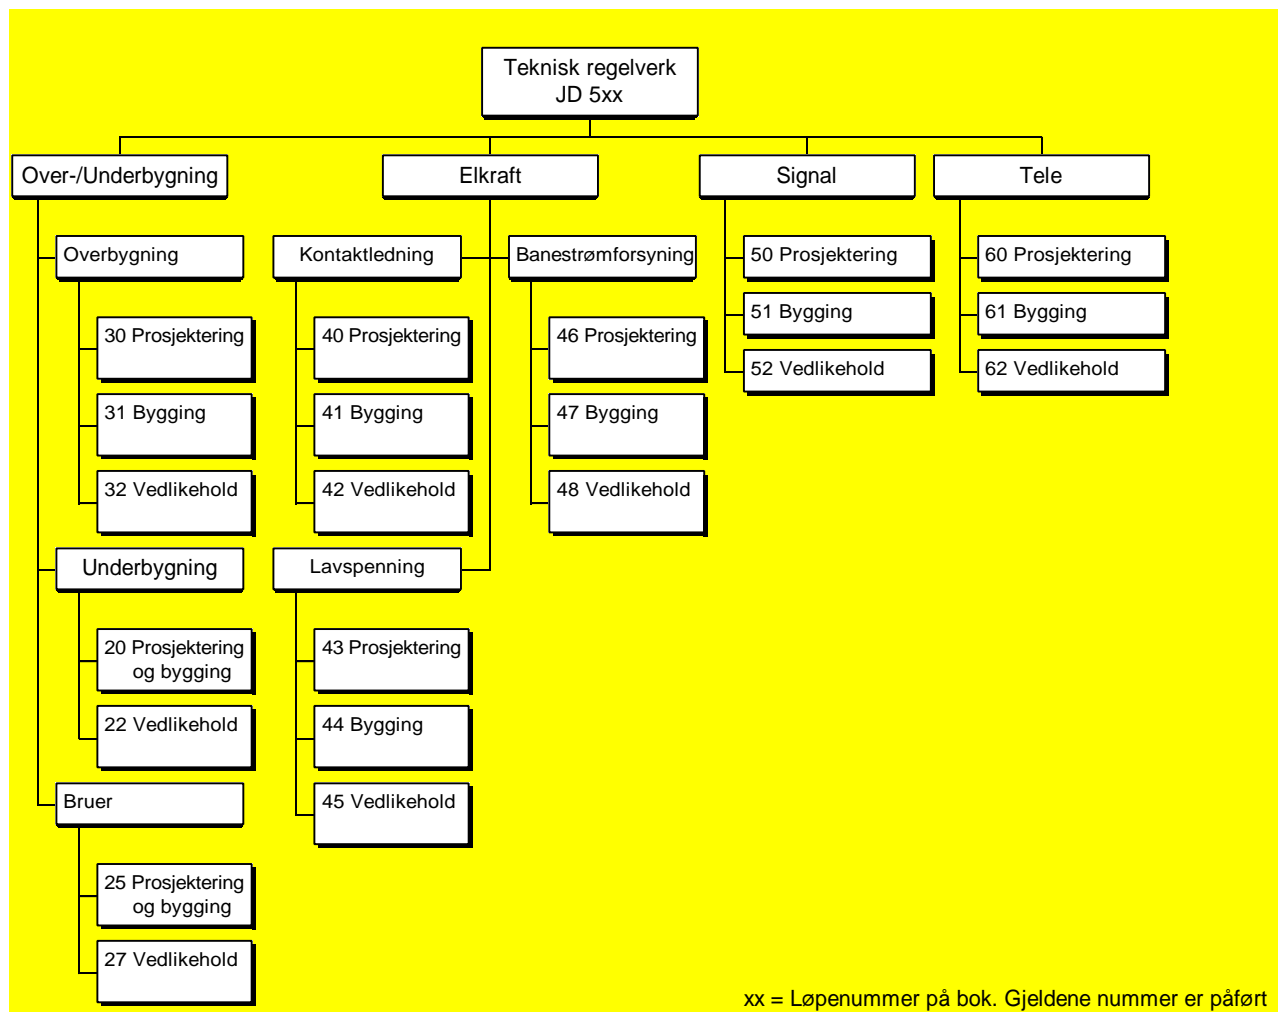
Teknisk regelverk
JD 5xx

Over-/Underbygning

Overbygning

30 Prosjektering

31 Bygging

32 Vedlikehold

Underbygning

20 Prosjektering og bygging

22 Vedlikehold

Bruer

25 Prosjektering og bygging

27 Vedlikehold

Elkraft

Kontaktledning

40 Prosjektering

41 Bygging

42 Vedlikehold

Lavspenning

43 Prosjektering

44 Bygging

45 Vedlikehold

Banestrømforsyning

46 Prosjektering

47 Bygging

48 Vedlikehold

Signal

50 Prosjektering

51 Bygging

52 Vedlikehold

Tele

60 Prosjektering

61 Bygging

62 Vedlikehold

xx = Løpenummer på bok. Gjeldene nummer er påført